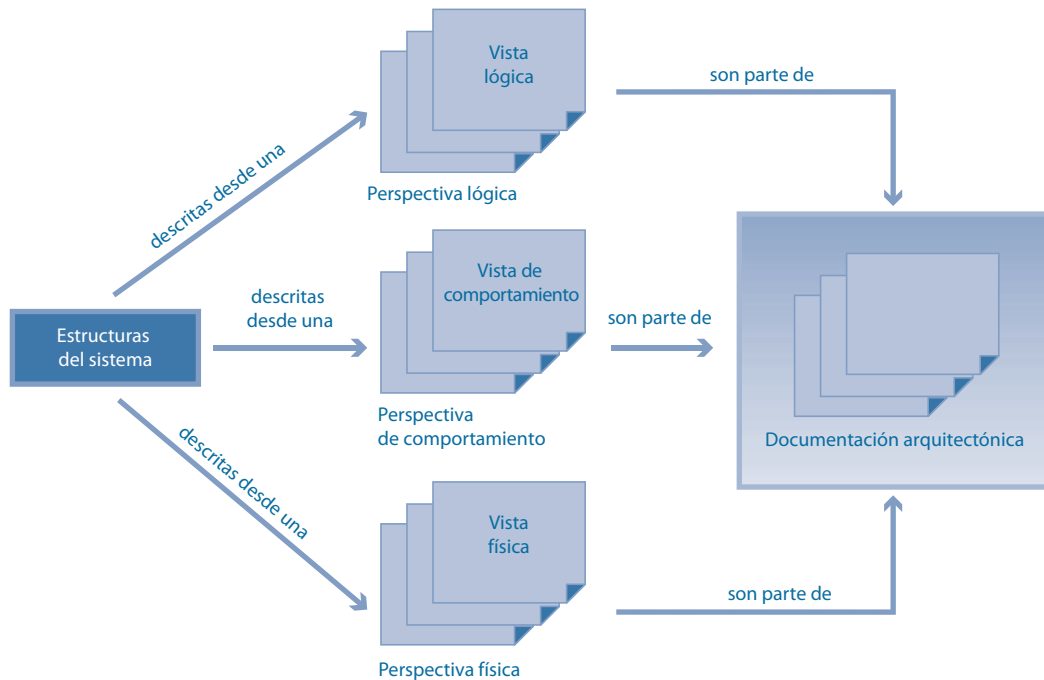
Estructuras del sistema

descritas desde una

Vista lógica

Perspectiva lógica

son parte de

descritas desde una

Vista de comportamiento

Perspectiva de comportamiento

son parte de

descritas desde una

Vista física

Perspectiva física

son parte de

Documentación arquitectónica